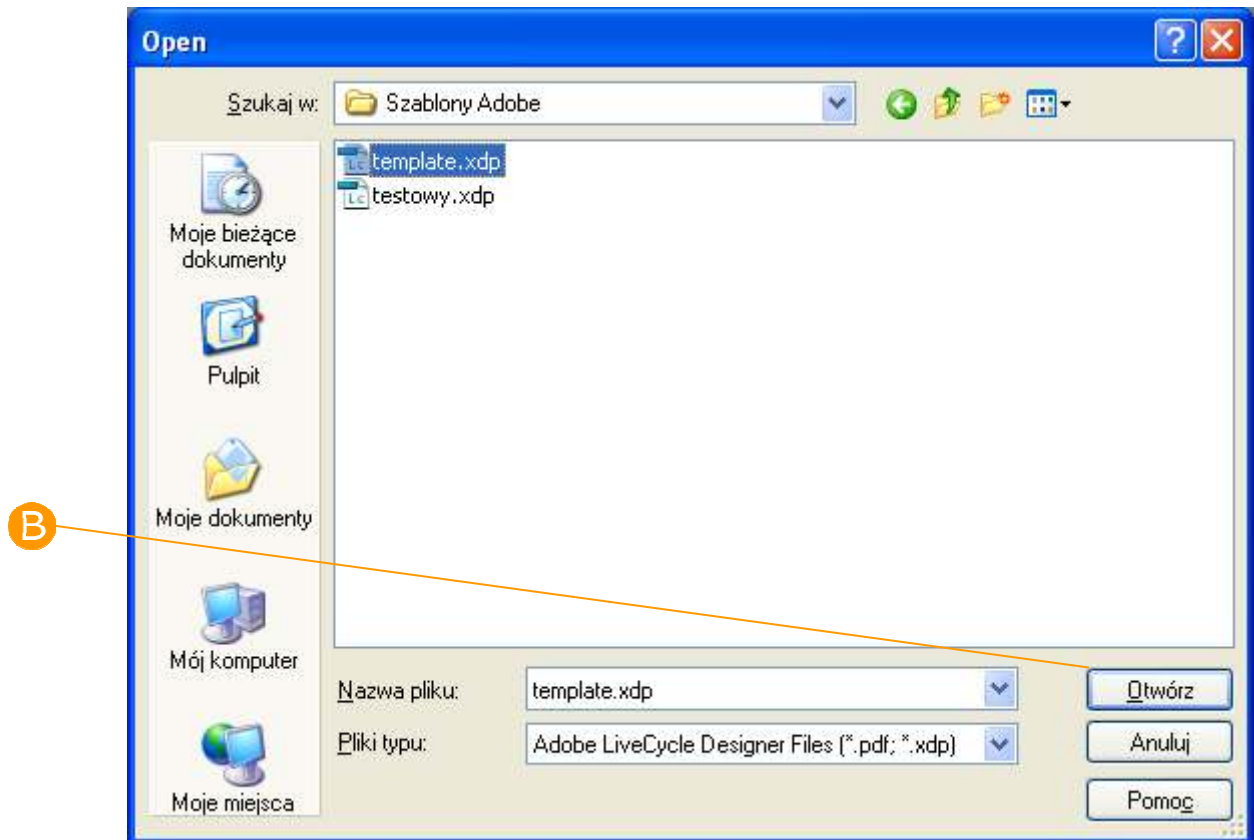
Open

Szukaj w: Szablony Adobe

template.xdp
testowy.xdp

Moje bieżące dokumenty

Pulpit

Moje dokumenty

Mój komputer

Moje miejsca

B

Nazwa pliku: template.xdp

Pliki typu: Adobe LiveCycle Designer Files (*.pdf; *.xdp)

Otwórz

Anuluj

Pomoc